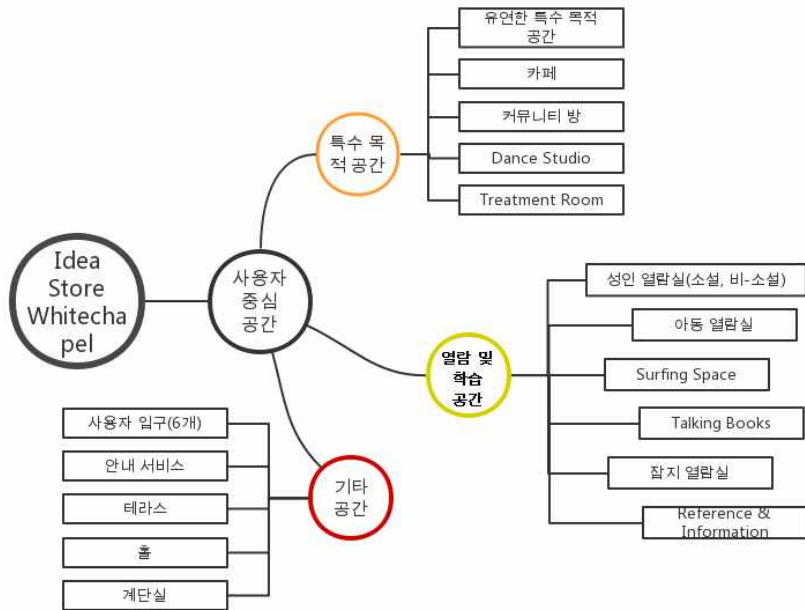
Idea Store Whitechapel

사용자 중심 공간

특수 목적 공간

유연한 특수 목적 공간

카페

커뮤니티 방

Dance Studio

Treatment Room

열람 및 학습 공간

성인 열람실(소설, 비-소설)

아동 열람실

Surfing Space

Talking Books

잡지 열람실

Reference & Information

기타 공간

사용자 입구(6개)

안내 서비스

테라스

홀

계단실